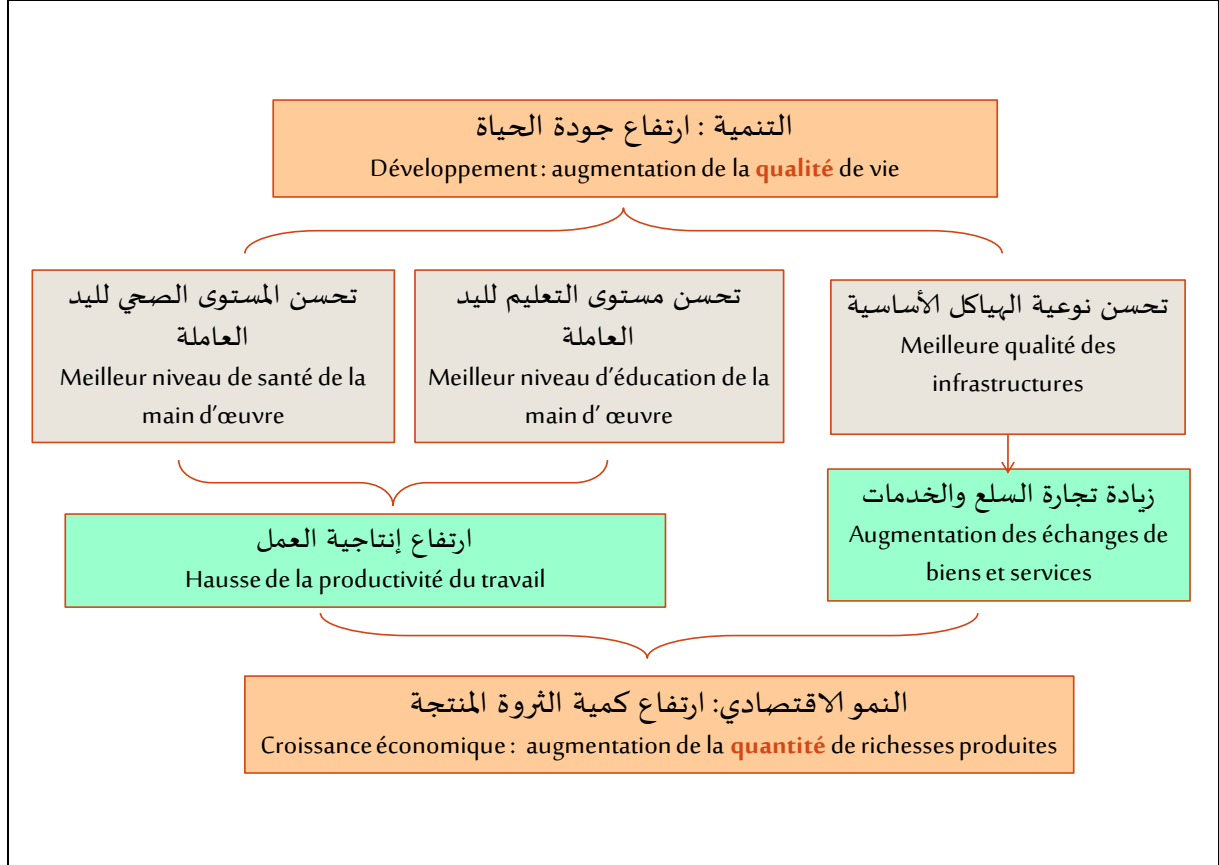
التنمية : ارتفاع جودة الحياة
Développement : augmentation de la qualité de vie

تحسن المستوى الصحي لليد العاملة
Meilleur niveau de santé de la main d'œuvre

تحسن مستوى التعليم لليد العاملة
Meilleur niveau d'éducation de la main d' œuvre

تحسن نوعية الهياكل الأساسية
Meilleure qualité des infrastructures

زيادة تجارة السلع والخدمات
Augmentation des échanges de biens et services

ارتفاع إنتاجية العمل
Hausse de la productivité du travail

النمو الاقتصادي: ارتفاع كمية الثروة المنتجة
Croissance économique : augmentation de la quantité de richesses produites